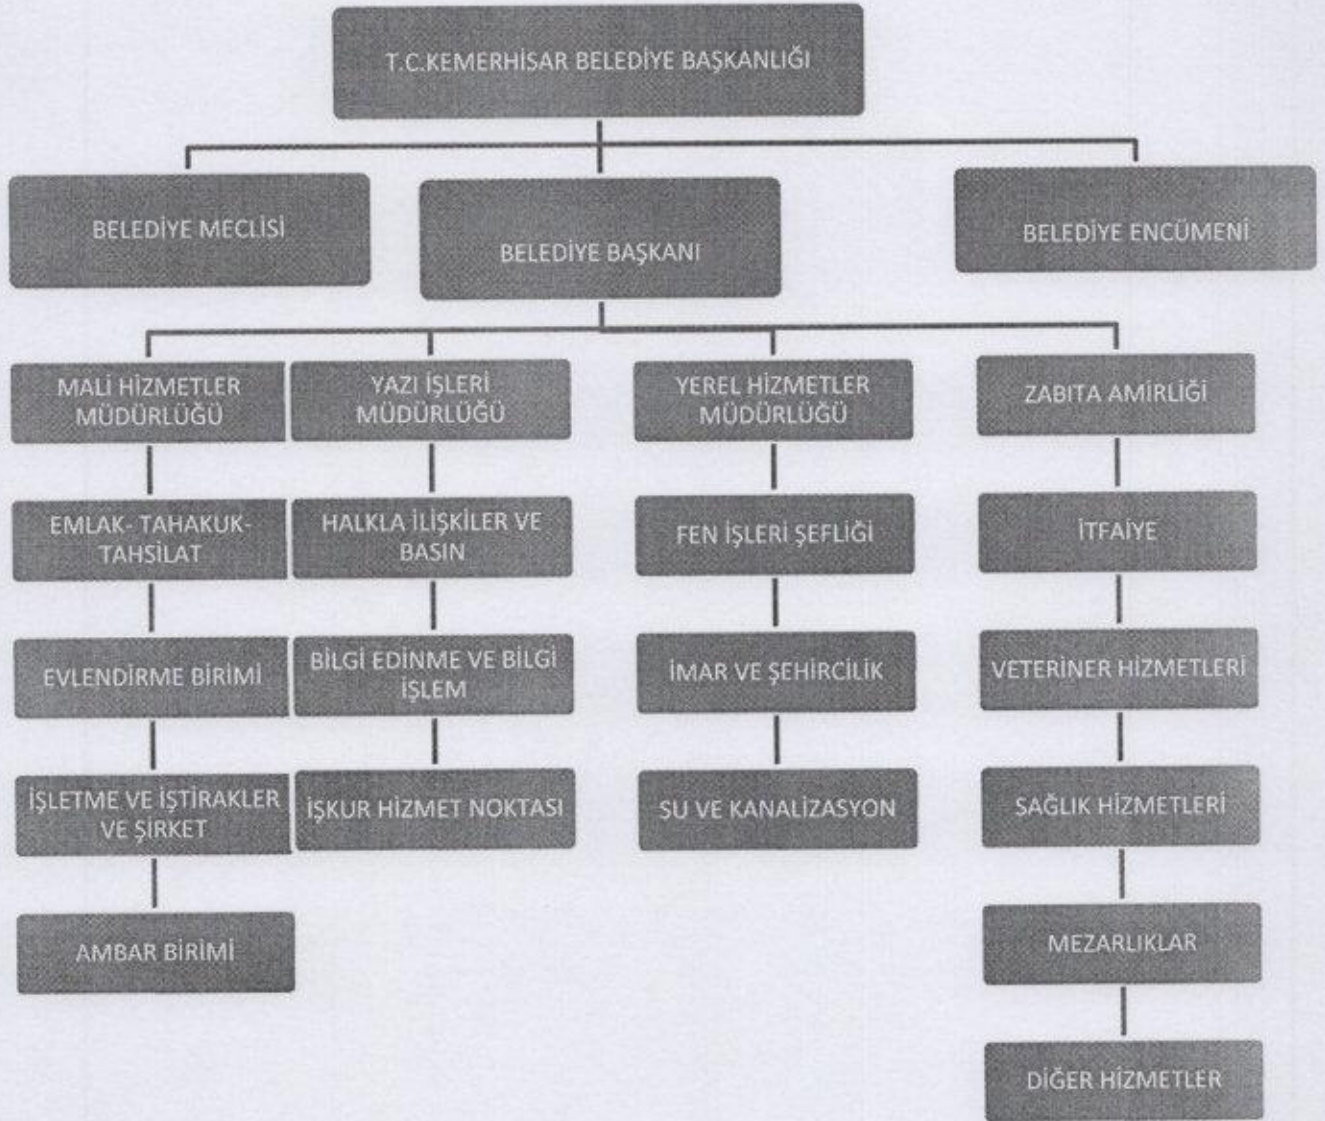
T.C.KEMERHİSAR BELEDİYE BAŞKANLIĞI

BELEDİYE MECLİSİ

BELEDİYE BAŞKANI

BELEDİYE ENCÜMENİ

MALİ HİZMETLER MÜDÜRLÜĞÜ

EMLAK- TAHAKUK-TAHSİLAT

EVLENDİRME BİRİMİ

İŞLETME VE İŞTİRAKLER VE ŞİRKET

AMBAR BİRİMİ

YAZI İŞLERİ MÜDÜRLÜĞÜ

HALKLA İLİŞKİLER VE BASIN

BİLGİ EDİNME VE BİLGİ İŞLEM

İŞKUR HİZMET NOKTASI

YEREL HİZMETLER MÜDÜRLÜĞÜ

FEN İŞLERİ ŞEFLİĞİ

İMAR VE ŞEHİRCİLİK

SU VE KANALİZASYON

ZABITA AMİRLİĞİ

İTFAİYE

VETERİNER HİZMETLERİ

SAĞLIK HİZMETLERİ

MEZARLIKLAR

DİĞER HİZMETLER